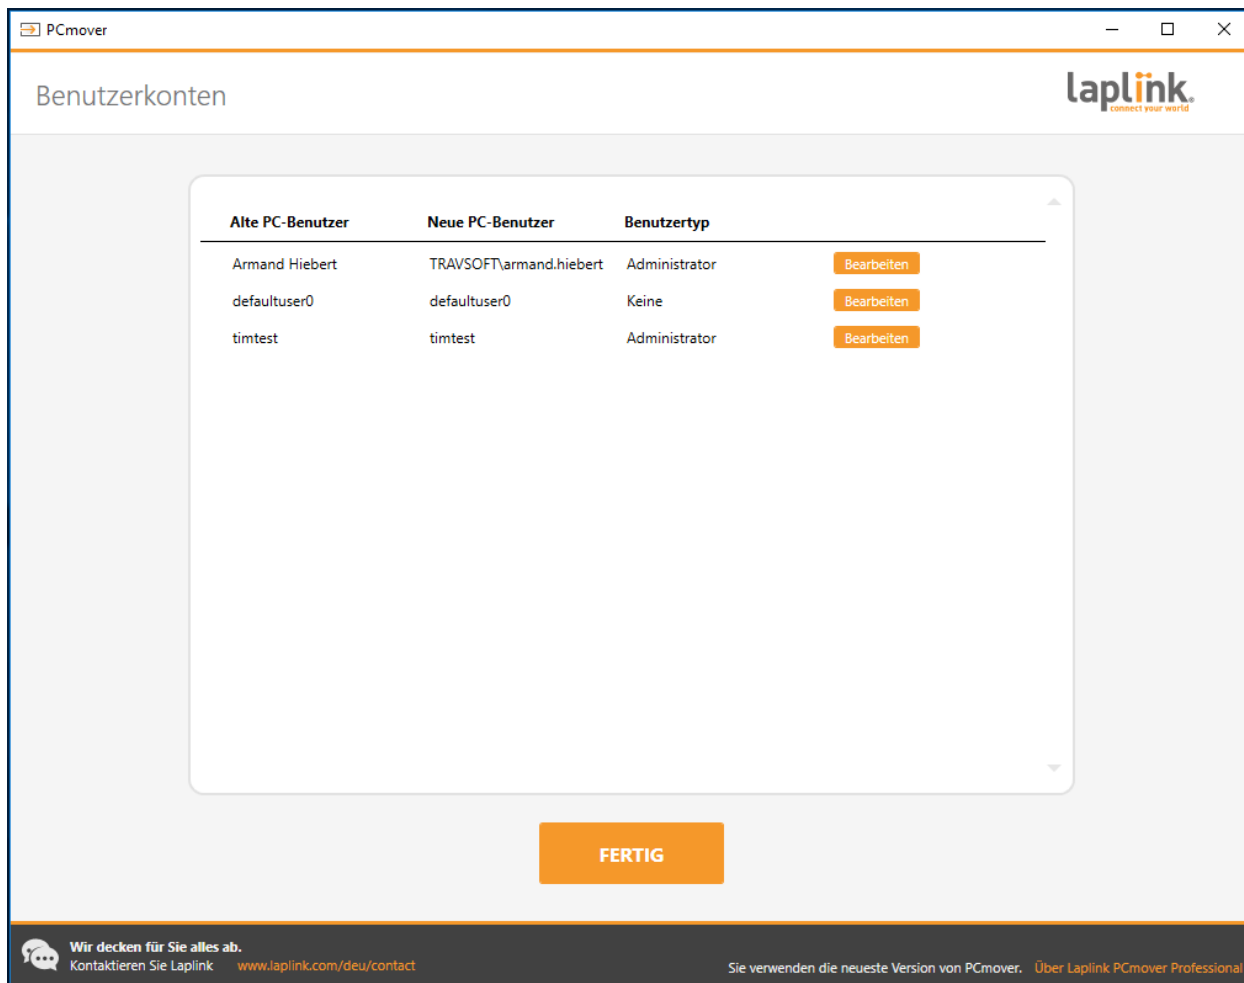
PCmover

Benutzerkonten

laplink connect your world

| Alte PC-Benutzer | Neue PC-Benutzer | Benutzertyp | |
|---|---|---|---|
| Armand Hiebert | TRAVSOFT\armand.hiebert | Administrator | Bearbeiten |
| defaultuser0 | defaultuser0 | Keine | Bearbeiten |
| timtest | timtest | Administrator | Bearbeiten |

FERTIG

Wir decken für Sie alles ab.
Kontaktieren Sie Laplink www.laplink.com/deu/contact

Sie verwenden die neueste Version von PCmover. Über Laplink PCmover Professional